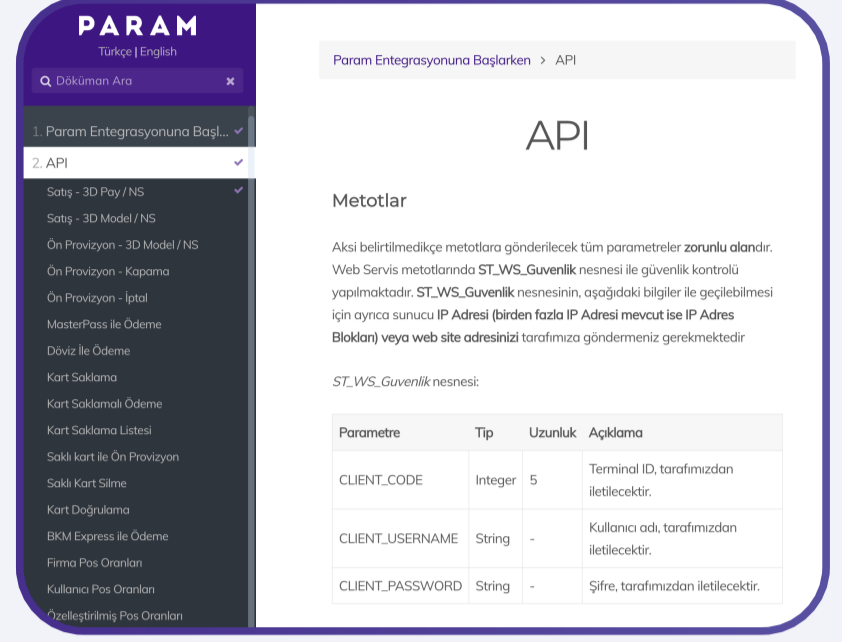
PARAM
Türkçe | English

Döküman Ara

1. Param Entegrasyonuna Başl...
2. API
Satış - 3D Pay / NS
Satış - 3D Model / NS
Ön Provizyon - 3D Model / NS
Ön Provizyon - Kapama
Ön Provizyon - İptal
MasterPass ile Ödeme
Döviz İle Ödeme
Kart Saklama
Kart Saklamalı Ödeme
Kart Saklama Listesi
Saklı kart ile Ön Provizyon
Saklı Kart Silme
Kart Doğrulama
BKM Express ile Ödeme
Firma Pos Oranları
Kullanıcı Pos Oranları
Özelleştirilmiş Pos Oranları

Param Entegrasyonuna Başlarken > API

API

Metotlar

Aksi belirtilmedikçe metotlara gönderilecek tüm parametreler zorunlu alandır. Web Servis metotlarında ST_WS_Guvenlik nesnesi ile güvenlik kontrolü yapılmaktadır. ST_WS_Guvenlik nesnesinin, aşağıdaki bilgiler ile geçilebilmesi için ayrıca sunucu IP Adresi (birden fazla IP Adresi mevcut ise IP Adres Blokları) veya web site adresinizi tarafımıza göndermeniz gerekmektedir

ST_WS_Guvenlik nesnesi:

| Parametre | Tip | Uzunluk | Açıklama |
|---|---|---|---|
| CLIENT_CODE | Integer | 5 | Terminal ID, tarafımızdan iletilecektir. |
| CLIENT_USERNAME | String | - | Kullanıcı adı, tarafımızdan iletilecektir. |
| CLIENT_PASSWORD | String | - | Şifre, tarafımızdan iletilecektir. |